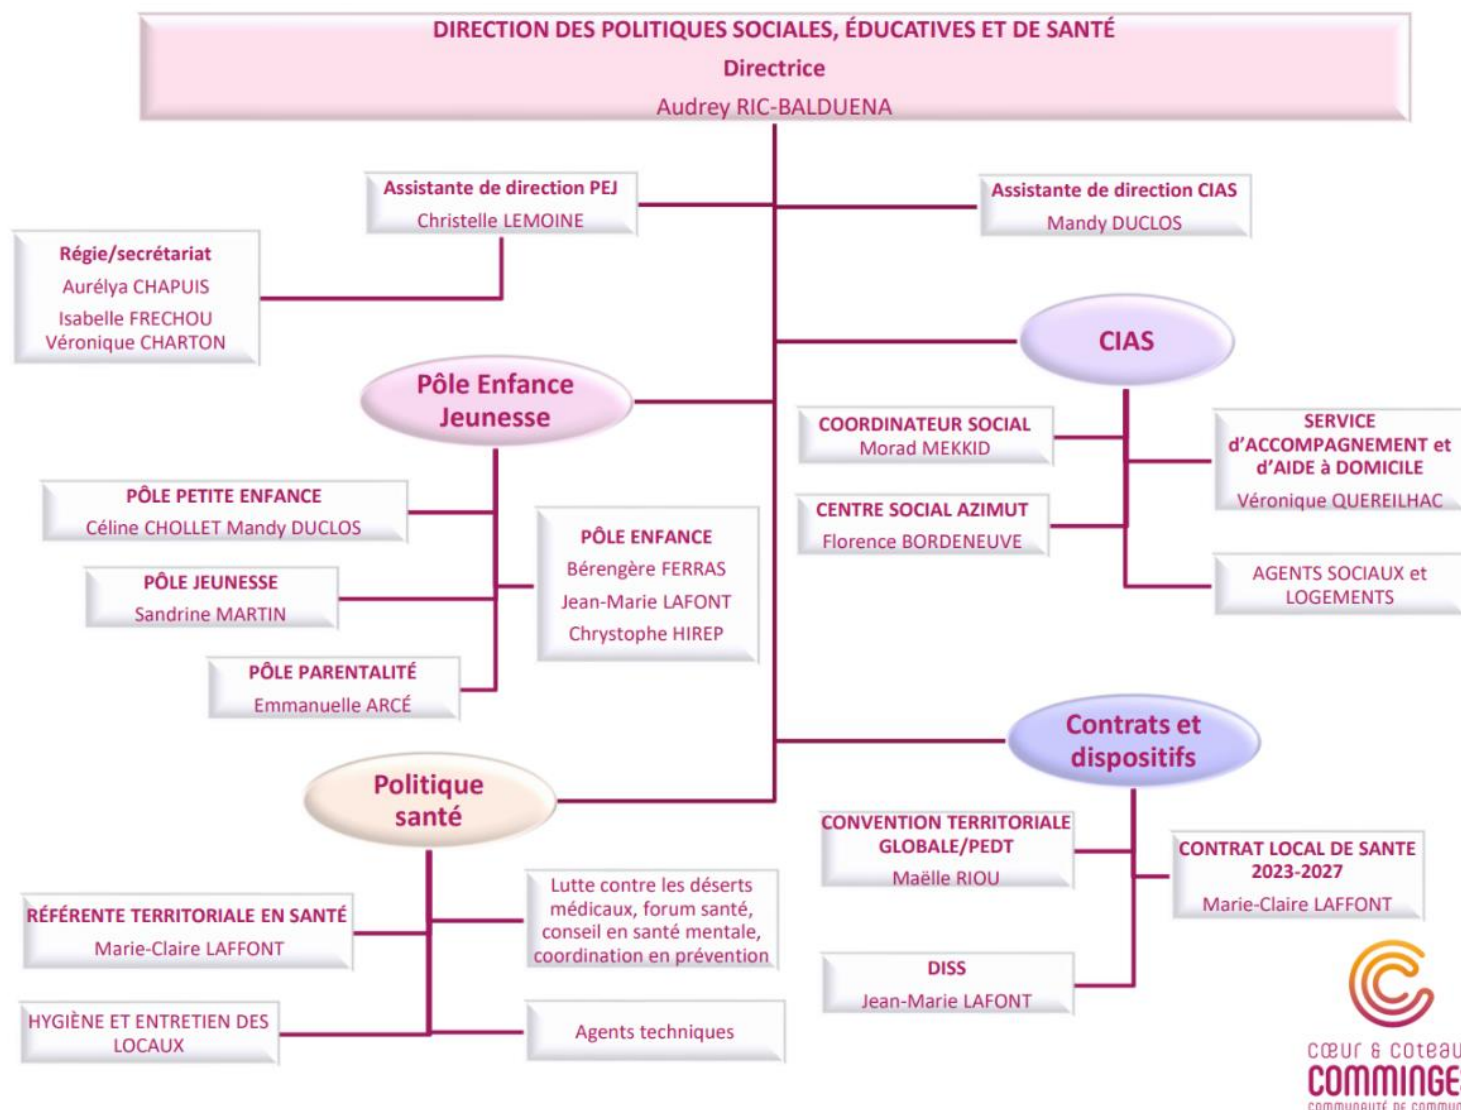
DIRECTION DES POLITIQUES SOCIALES, ÉDUCATIVES ET DE SANTÉ
Directrice
Audrey RIC-BALDUENA

Assistante de direction PEJ
Christelle LEMOINE

Assistante de direction CIAS
Mandy DUCLOS

Régie/secrétariat
Aurélya CHAPUIS
Isabelle FRECHOU
Véronique CHARTON

CIAS

Pôle Enfance Jeunesse

COORDINATEUR SOCIAL
Morad MEKKID

SERVICE d'ACCOMPAGNEMENT et d'AIDE à DOMICILE
Véronique QUEREILHAC

CENTRE SOCIAL AZIMUT
Florence BORDENEUVE

AGENTS SOCIAUX et LOGEMENTS

PÔLE PETITE ENFANCE
Céline CHOLLET Mandy DUCLOS

PÔLE ENFANCE
Bérengère FERRAS
Jean-Marie LAFONT
Chrystophe HIREP

PÔLE JEUNESSE
Sandrine MARTIN

PÔLE PARENTALITÉ
Emmanuelle ARCÉ

Contrats et dispositifs

Politique santé

CONVENTION TERRITORIALE GLOBALE/PEDT
Maëlle RIOU

CONTRAT LOCAL DE SANTE 2023-2027
Marie-Claire LAFFONT

DISS
Jean-Marie LAFONT

RÉFÉRENTE TERRITORIALE EN SANTÉ
Marie-Claire LAFFONT

Lutte contre les déserts médicaux, forum santé, conseil en santé mentale, coordination en prévention

HYGIÈNE ET ENTRETIEN DES LOCAUX

Agents techniques

cœur & coteau
COMMINGE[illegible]
COMMUNAUTÉ DE COMMU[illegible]